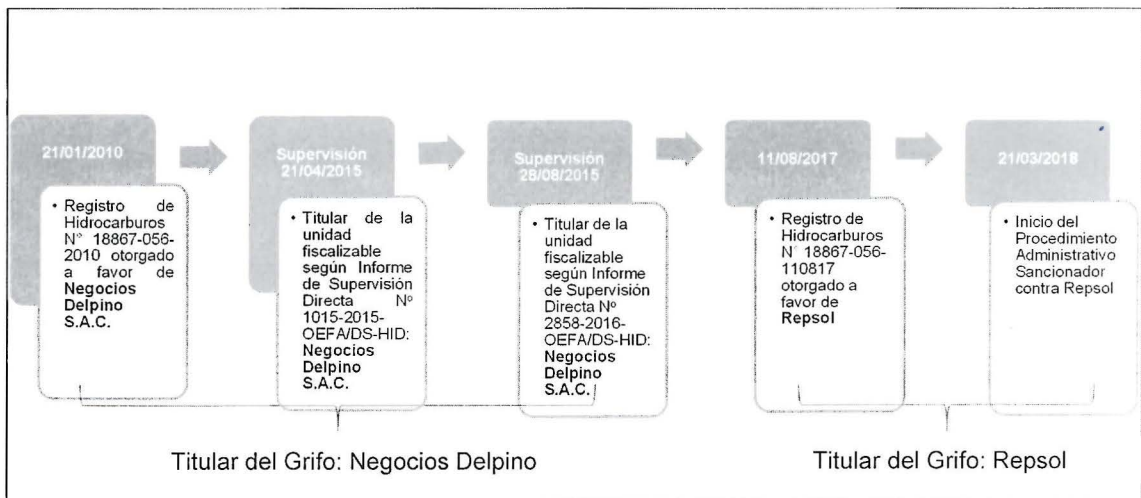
21/01/2010

• Registro de Hidrocarburos N° 18867-056-2010 otorgado a favor de **Negocios Delpino S.A.C.**

Supervisión 21/04/2015

• Titular de la unidad fiscalizable según Informe de Supervisión Directa N° 1015-2015-OEFA/DS-HID: **Negocios Delpino S.A.C.**

Supervisión 28/08/2015

• Titular de la unidad fiscalizable según Informe de Supervisión Directa Nº 2858-2016-OEFA/DS-HID: **Negocios Delpino S.A.C.**

11/08/2017

• Registro de Hidrocarburos N° 18867-056-110817 otorgado a favor de **Repsol**

21/03/2018

• Inicio del Procedimiento Administrativo Sancionador contra Repsol

Titular del Grifo: Negocios Delpino

Titular del Grifo: Repsol